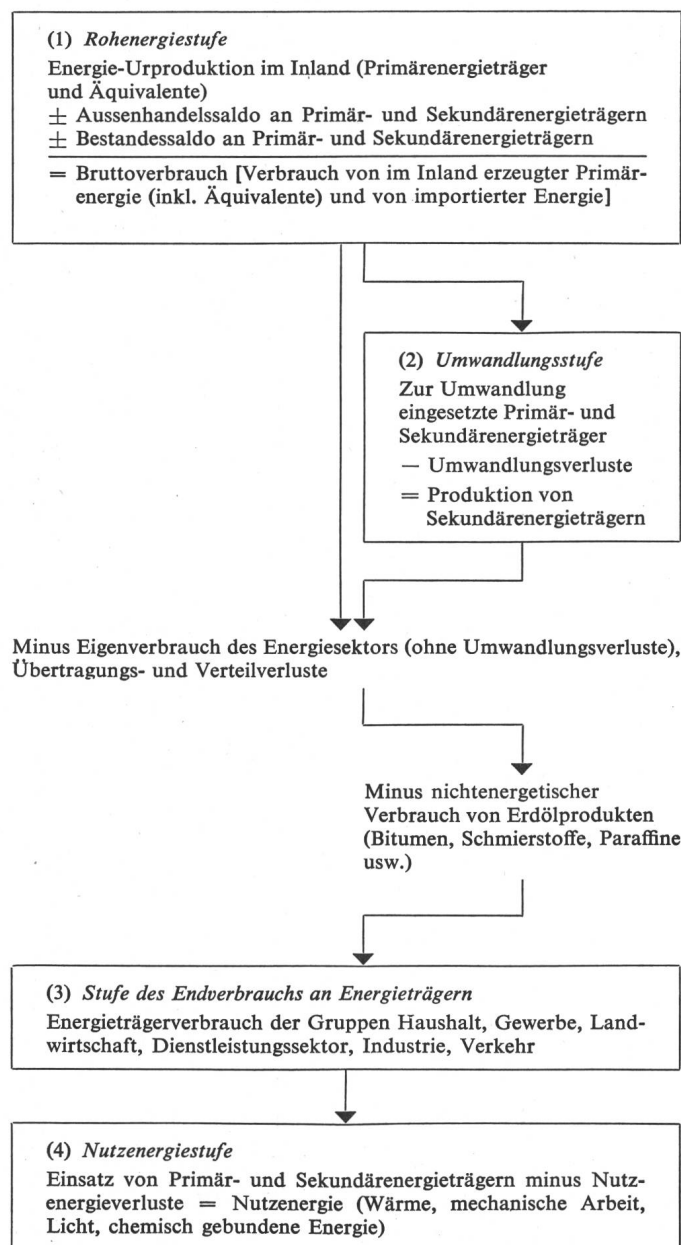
(1) *Rohenergiestufe*

Energie-Urproduktion im Inland (Primärenergieträger und Äquivalente)
$\pm$ Aussenhandelssaldo an Primär- und Sekundärenergieträgern
$\pm$ Bestandessaldo an Primär- und Sekundärenergieträgern

= Bruttoverbrauch [Verbrauch von im Inland erzeugter Primärenergie (inkl. Äquivalente) und von importierter Energie]

(2) *Umwandlungsstufe*

Zur Umwandlung eingesetzte Primär- und Sekundärenergieträger
— Umwandlungsverluste
= Produktion von Sekundärenergieträgern

Minus Eigenverbrauch des Energiesektors (ohne Umwandlungsverluste), Übertragungs- und Verteilverluste

Minus nichtenergetischer Verbrauch von Erdölprodukten (Bitumen, Schmierstoffe, Paraffine usw.)

(3) *Stufe des Endverbrauchs an Energieträgern*

Energieträgerverbrauch der Gruppen Haushalt, Gewerbe, Landwirtschaft, Dienstleistungssektor, Industrie, Verkehr

(4) *Nutzenergiestufe*

Einsatz von Primär- und Sekundärenergieträgern minus Nutzenergieverluste = Nutzenergie (Wärme, mechanische Arbeit, Licht, chemisch gebundene Energie)